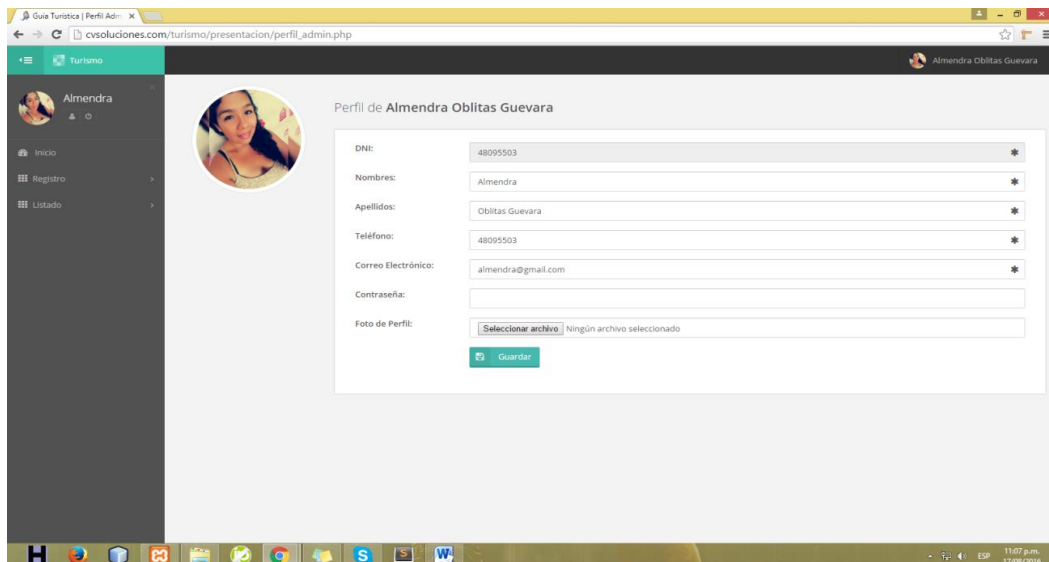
Guía Turística | Perfil Adm ×

cvsoluciones.com/turismo/presentacion/perfil_admin.php

Turismo

Almendra Oblitas Guevara

Almendra

Inicio

Registro

Listado

Perfil de Almendra Oblitas Guevara

DNI: 48095503

Nombres: Almendra

Apellidos: Oblitas Guevara

Teléfono: 48095503

Correo Electrónico: almendra@gmail.com

Contraseña:

Foto de Perfil: Seleccionar archivo Ningún archivo seleccionado

Guardar

ESP 11:07 p.m. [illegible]